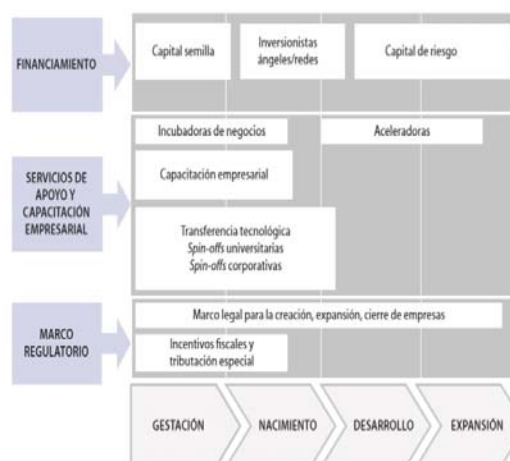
FINANCIAMIENTO

Capital semilla

Inversionistas ángeles/redes

Capital de riesgo

SERVICIOS DE APOYO Y CAPACITACIÓN EMPRESARIAL

Incubadoras de negocios

Aceleradoras

Capacitación empresarial

Transferencia tecnológica
Spin-offs universitarias
Spin-offs corporativas

MARCO REGULATORIO

Marco legal para la creación, expansión, cierre de empresas

Incentivos fiscales y tributación especial

GESTACIÓN

NACIMIENTO

DESARROLLO

EXPANSIÓN